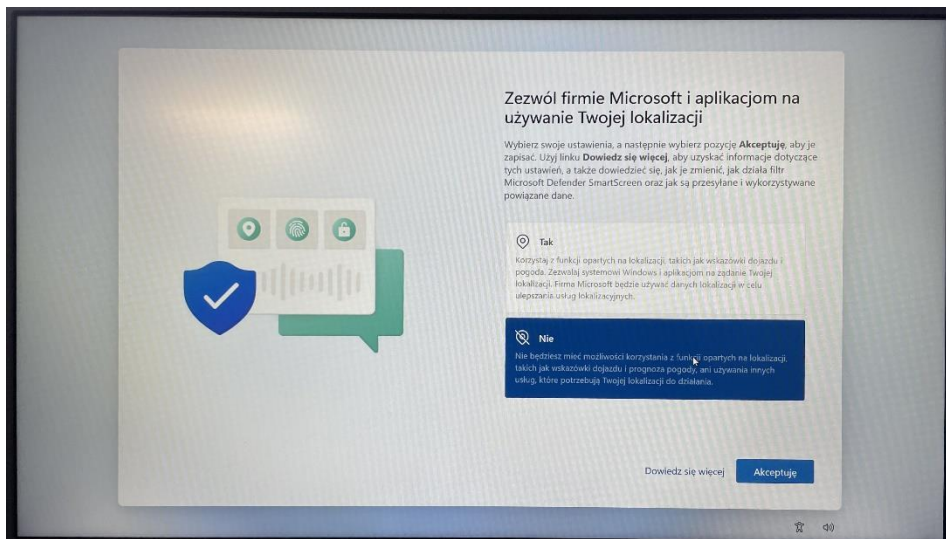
Zezwól firmie Microsoft i aplikacjom na używanie Twojej lokalizacji

Wybierz swoje ustawienia, a następnie wybierz pozycję **Akceptuję**, aby je zapisać. Użyj linku **Dowiedz się więcej**, aby uzyskać informacje dotyczące tych ustawień, a także dowiedzieć się, jak je zmienić, jak działa filtr Microsoft Defender SmartScreen oraz jak są przesyłane i wykorzystywane powiązane dane.

Tak

Korzystaj z funkcji opartych na lokalizacji, takich jak wskazówki dojazdu i pogoda. Zezwalaj systemowi Windows i aplikacjom na żądanie Twojej lokalizacji. Firma Microsoft będzie używać danych lokalizacji w celu ulepszania usług lokalizacyjnych.

Nie

Nie będziesz mieć możliwości korzystania z funkcji opartych na lokalizacji, takich jak wskazówki dojazdu i prognoza pogody, ani używania innych usług, które potrzebują Twojej lokalizacji do działania.

Dowiedz się więcej

Akceptuję